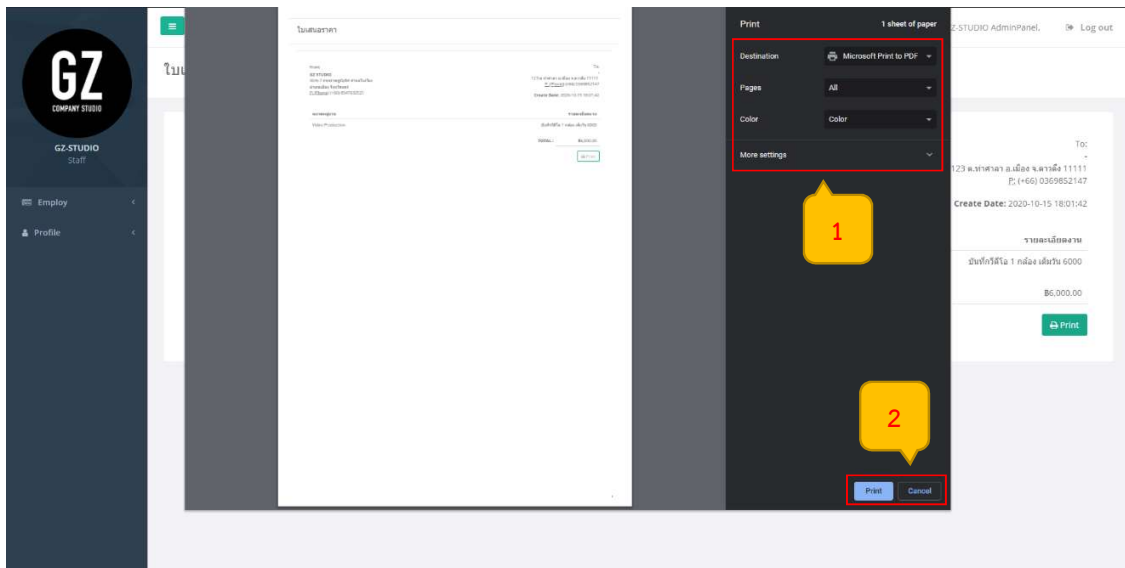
GZ
COMPANY STUDIO

GZ-STUDIO
Staff

Employ

Profile

ใบเ

ใบเสนอราคา

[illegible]

Print
1 sheet of paper

Destination
Microsoft Print to PDF

Pages
All

Color
Color

More settings

1

2

Print
Cancel

GZ-STUDIO AdminPanel.
Log out

To:
-
123 ต.ท่าศาลา อ.เมือง จ.ลาดัง 11111
P: (+66) 0369852147

Create Date: 2020-10-15 18:01:42

รายละเอียดงาน

บันทึกวีดีโอ 1 กล้อง เต็มวัน 6000

฿6,000.00

Print